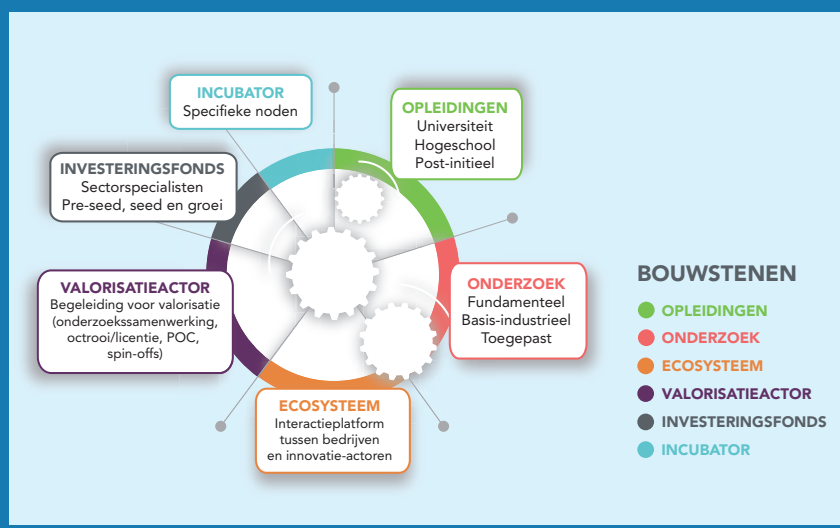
INCUBATOR
Specifieke noden

OPLEIDINGEN
Universiteit
Hogeschool
Post-initieel

INVESTERINGSFONDS
Sectorspecialisten
Pre-seed, seed en groei

VALORISATIEACTOR
Begeleiding voor valorisatie (onderzoekssamenwerking, octrooi/licentie, POC, spin-offs)

ONDERZOEK
Fundamenteel
Basis-industrieel
Toegepast

ECOSYSTEEM
Interactieplatform tussen bedrijven en innovatie-actoren

BOUWSTENEN
OPLEIDINGEN
ONDERZOEK
ECOSYSTEEM
VALORISATIEACTOR
INVESTERINGSFONDS
INCUBATOR